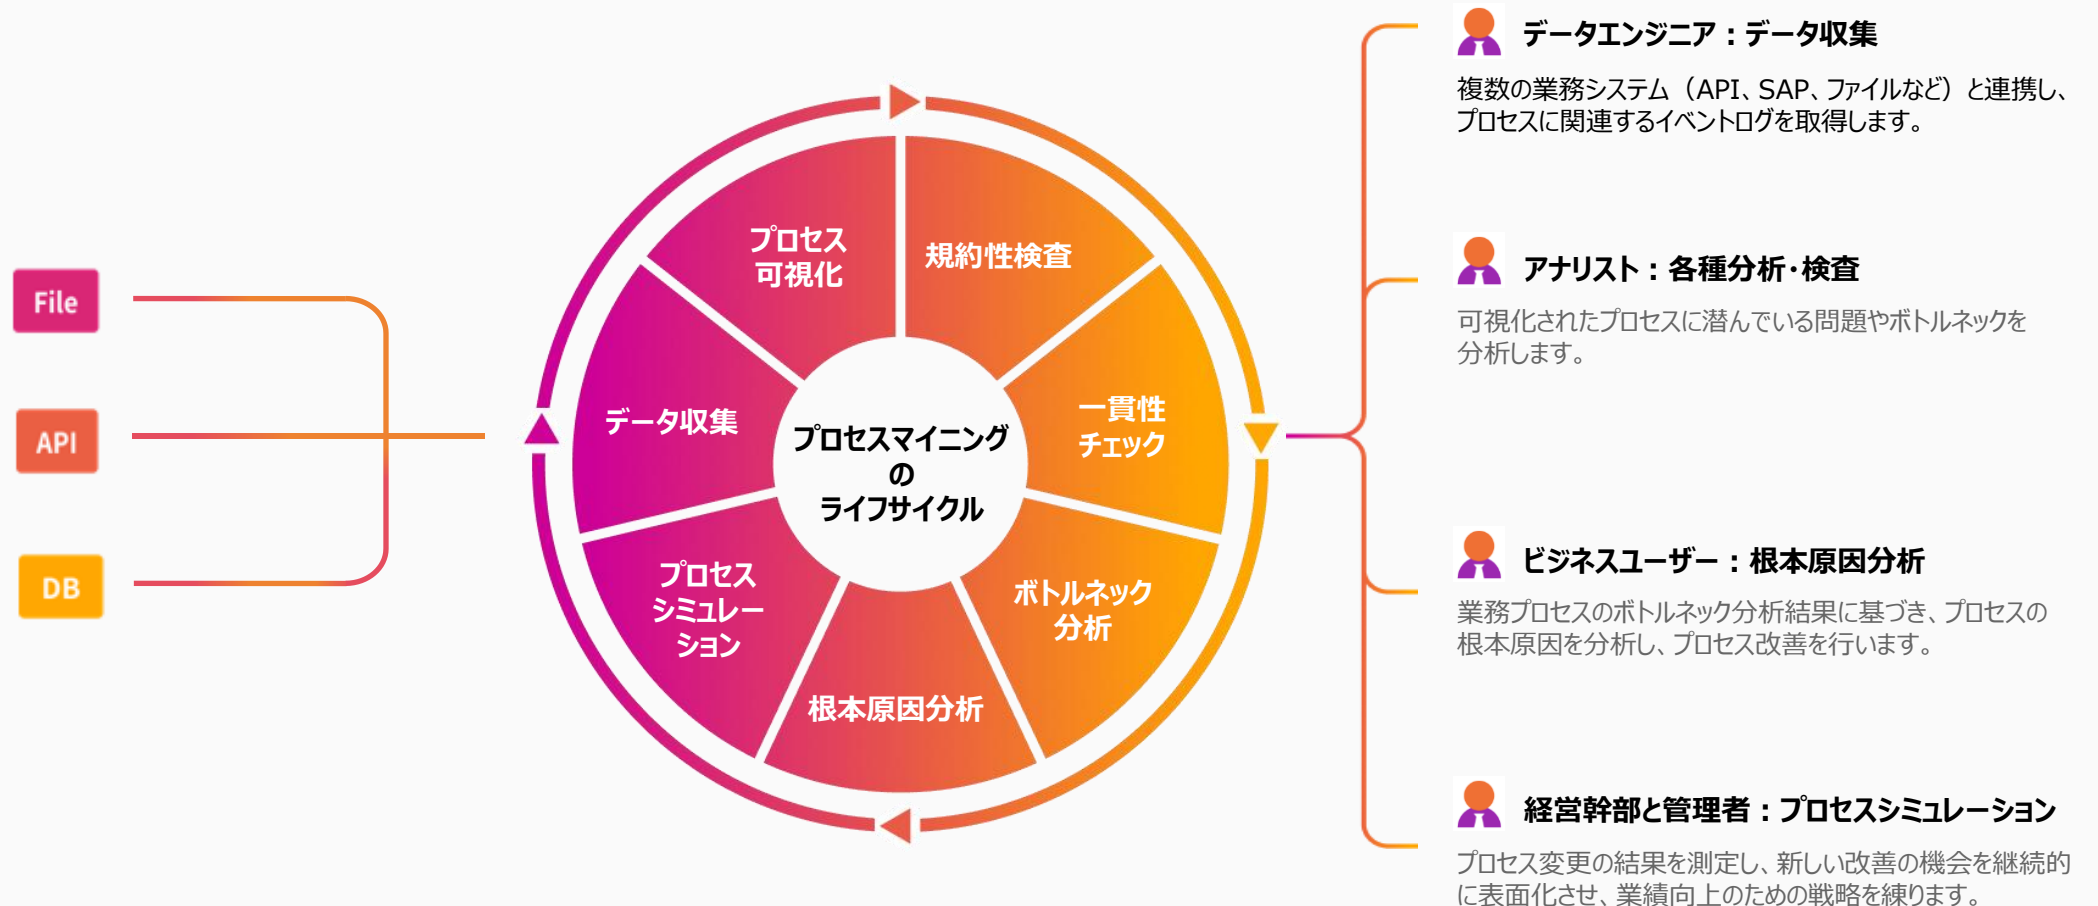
File

API

DB

プロセス可視化

規約性検査

一貫性チェック

ボトルネック分析

根本原因分析

プロセスシミュレーション

データ収集

プロセスマイニングのライフサイクル

データエンジニア：データ収集

複数の業務システム（API、SAP、ファイルなど）と連携し、プロセスに関連するイベントログを取得します。

アナリスト：各種分析･検査

可視化されたプロセスに潜んでいる問題やボトルネックを分析します。

ビジネスユーザー：根本原因分析

業務プロセスのボトルネック分析結果に基づき、プロセスの根本原因を分析し、プロセス改善を行います。

経営幹部と管理者：プロセスシミュレーション

プロセス変更の結果を測定し、新しい改善の機会を継続的に表面化させ、業績向上のための戦略を練ります。